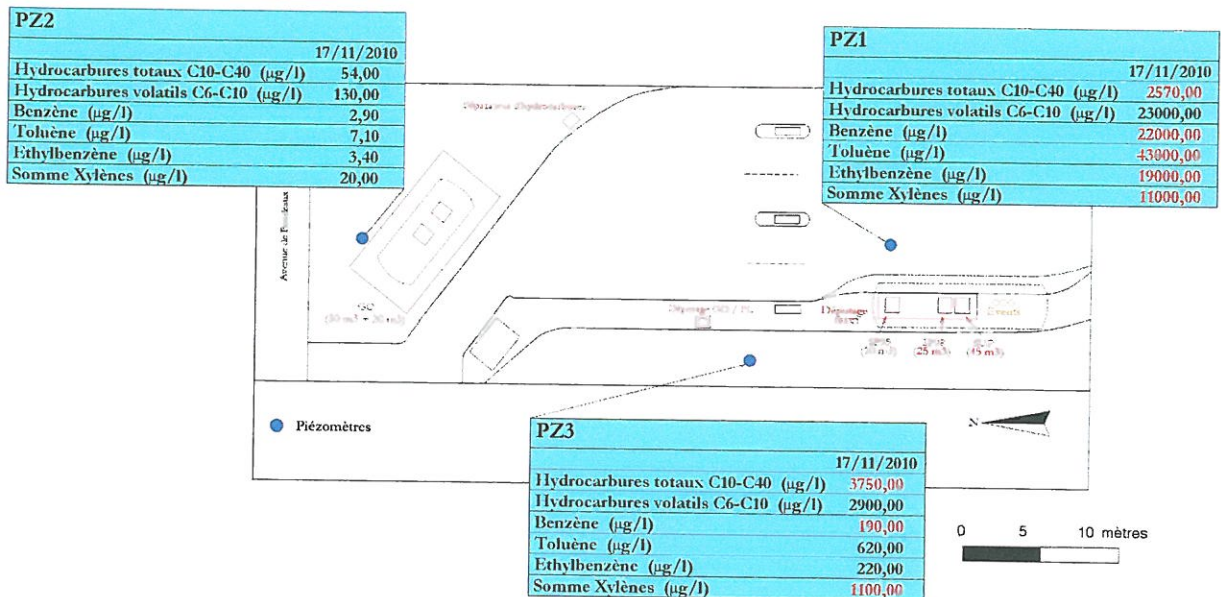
PZ2

| | 17/11/2010 |
|---|---|
| Hydrocarbures totaux C10-C40 (µg/l) | 54,00 |
| Hydrocarbures volatils C6-C10 (µg/l) | 130,00 |
| Benzène (µg/l) | 2,90 |
| Toluène (µg/l) | 7,10 |
| Ethylbenzène (µg/l) | 3,40 |
| Somme Xylènes (µg/l) | 20,00 |

PZ1

| | 17/11/2010 |
|---|---|
| Hydrocarbures totaux C10-C40 (µg/l) | 2570,00 |
| Hydrocarbures volatils C6-C10 (µg/l) | 23000,00 |
| Benzène (µg/l) | 22000,00 |
| Toluène (µg/l) | 43000,00 |
| Ethylbenzène (µg/l) | 19000,00 |
| Somme Xylènes (µg/l) | 11000,00 |

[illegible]

Avenue de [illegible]

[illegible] (30 m3 + 30 m3)

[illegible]

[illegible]

(25 m3) (25 m3) (15 m3)

Piézomètres

N

PZ3

| | 17/11/2010 |
|---|---|
| Hydrocarbures totaux C10-C40 (µg/l) | 3750,00 |
| Hydrocarbures volatils C6-C10 (µg/l) | 2900,00 |
| Benzène (µg/l) | 190,00 |
| Toluène (µg/l) | 620,00 |
| Ethylbenzène (µg/l) | 220,00 |
| Somme Xylènes (µg/l) | 1100,00 |

0 5 10 mètres